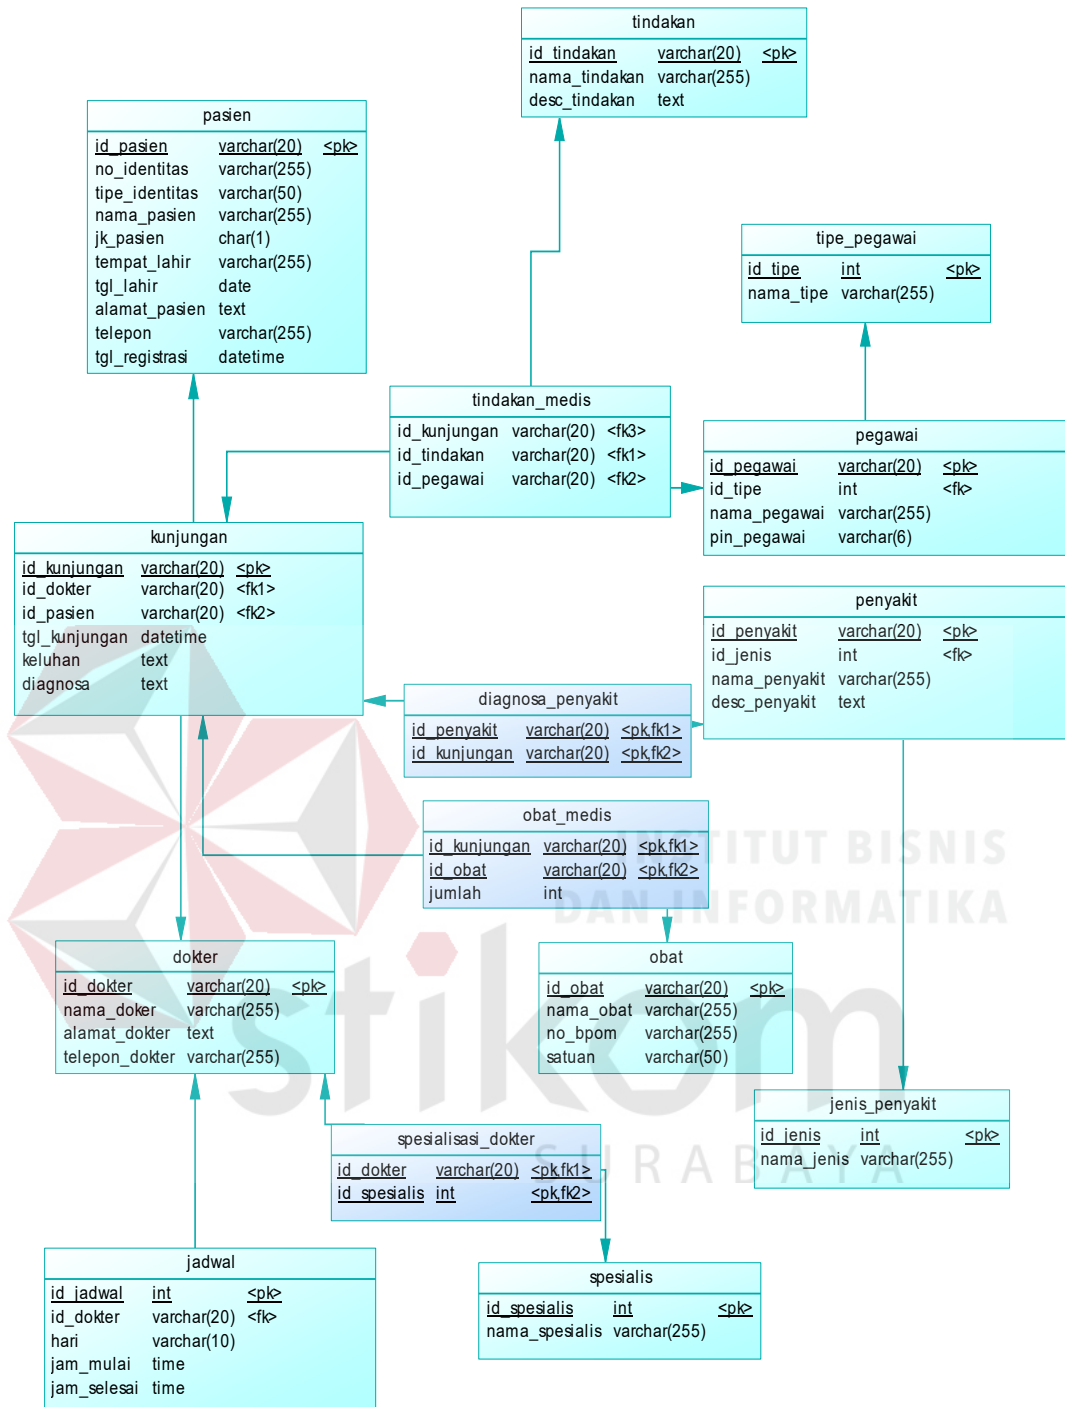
tindakan

| id_tindakan | varchar(20) | <pk> |
|---|---|---|
| nama_tindakan | varchar(255) | |
| desc_tindakan | text | |

pasien

| id_pasien | varchar(20) | <pk> |
|---|---|---|
| no_identitas | varchar(255) | |
| tipe_identitas | varchar(50) | |
| nama_pasien | varchar(255) | |
| jk_pasien | char(1) | |
| tempat_lahir | varchar(255) | |
| tgl_lahir | date | |
| alamat_pasien | text | |
| telepon | varchar(255) | |
| tgl_registrasi | datetime | |

tipe_pegawai

| id_tipe | int | <pk> |
|---|---|---|
| nama_tipe | varchar(255) | |

tindakan_medis

| id_kunjungan | varchar(20) | <fk3> |
|---|---|---|
| id_tindakan | varchar(20) | <fk1> |
| id_pegawai | varchar(20) | <fk2> |

pegawai

| id_pegawai | varchar(20) | <pk> |
|---|---|---|
| id_tipe | int | <fk> |
| nama_pegawai | varchar(255) | |
| pin_pegawai | varchar(6) | |

kunjungan

| id_kunjungan | varchar(20) | <pk> |
|---|---|---|
| id_dokter | varchar(20) | <fk1> |
| id_pasien | varchar(20) | <fk2> |
| tgl_kunjungan | datetime | |
| keluhan | text | |
| diagnosa | text | |

penyakit

| id_penyakit | varchar(20) | <pk> |
|---|---|---|
| id_jenis | int | <fk> |
| nama_penyakit | varchar(255) | |
| desc_penyakit | text | |

diagnosa_penyakit

| id_penyakit | varchar(20) | <pk,fk1> |
|---|---|---|
| id_kunjungan | varchar(20) | <pk,fk2> |

obat_medis

| id_kunjungan | varchar(20) | <pk,fk1> |
|---|---|---|
| id_obat | varchar(20) | <pk,fk2> |
| jumlah | int | |

INSTITUT BISNIS DAN INFORMATIKA

dokter

| id_dokter | varchar(20) | <pk> |
|---|---|---|
| nama_doker | varchar(255) | |
| alamat_dokter | text | |
| telepon_dokter | varchar(255) | |

obat

| id_obat | varchar(20) | <pk> |
|---|---|---|
| nama_obat | varchar(255) | |
| no_bpom | varchar(255) | |
| satuan | varchar(50) | |

jenis_penyakit

| id_jenis | int | <pk> |
|---|---|---|
| nama_jenis | varchar(255) | |

stikom SURABAYA

spesialisasi_dokter

| id_dokter | varchar(20) | <pk,fk1> |
|---|---|---|
| id_spesialis | int | <pk,fk2> |

jadwal

| id_jadwal | int | <pk> |
|---|---|---|
| id_dokter | varchar(20) | <fk> |
| hari | varchar(10) | |
| jam_mulai | time | |
| jam_selesai | time | |

spesialis

| id_spesialis | int | <pk> |
|---|---|---|
| nama_spesialis | varchar(255) | |